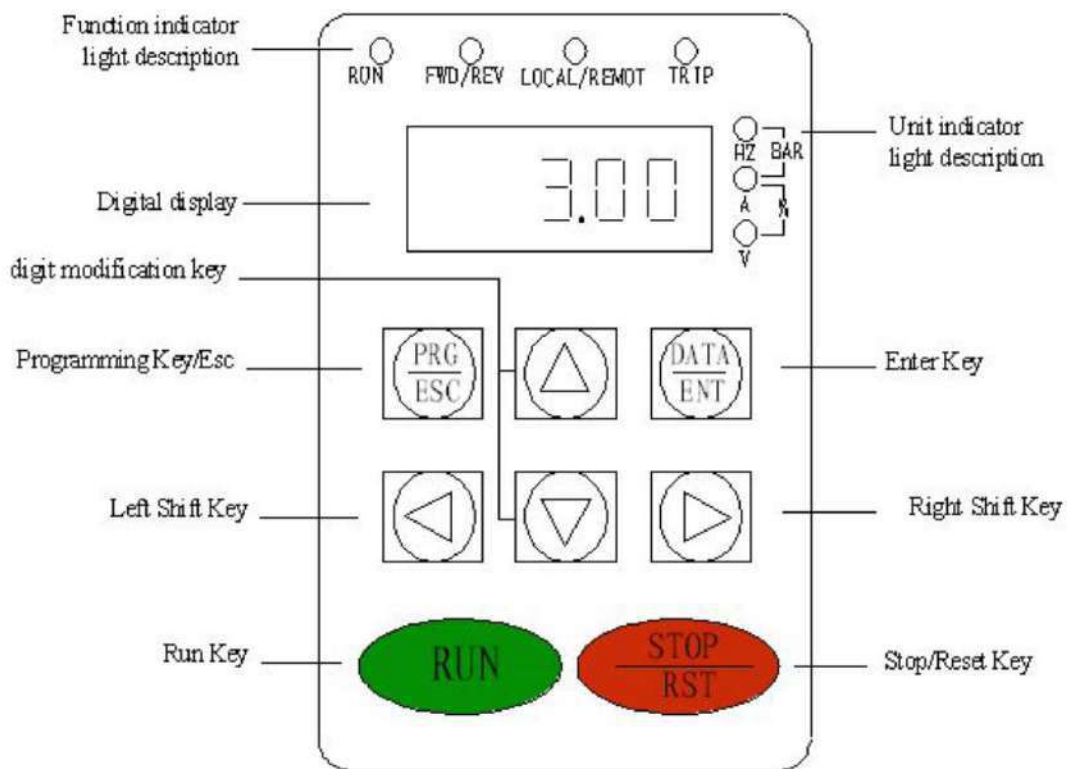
Function indicator light description

RUN FWD/REV LOCAL/REMOT TRIP

Unit indicator light description

HZ BAR

A %

V

Digital display

3.00

digit modification key

Programming Key/Esc

PRG
ESC

DATA
ENT

Enter Key

Left Shift Key

Right Shift Key

Run Key

RUN

STOP
RST

Stop/Reset Key